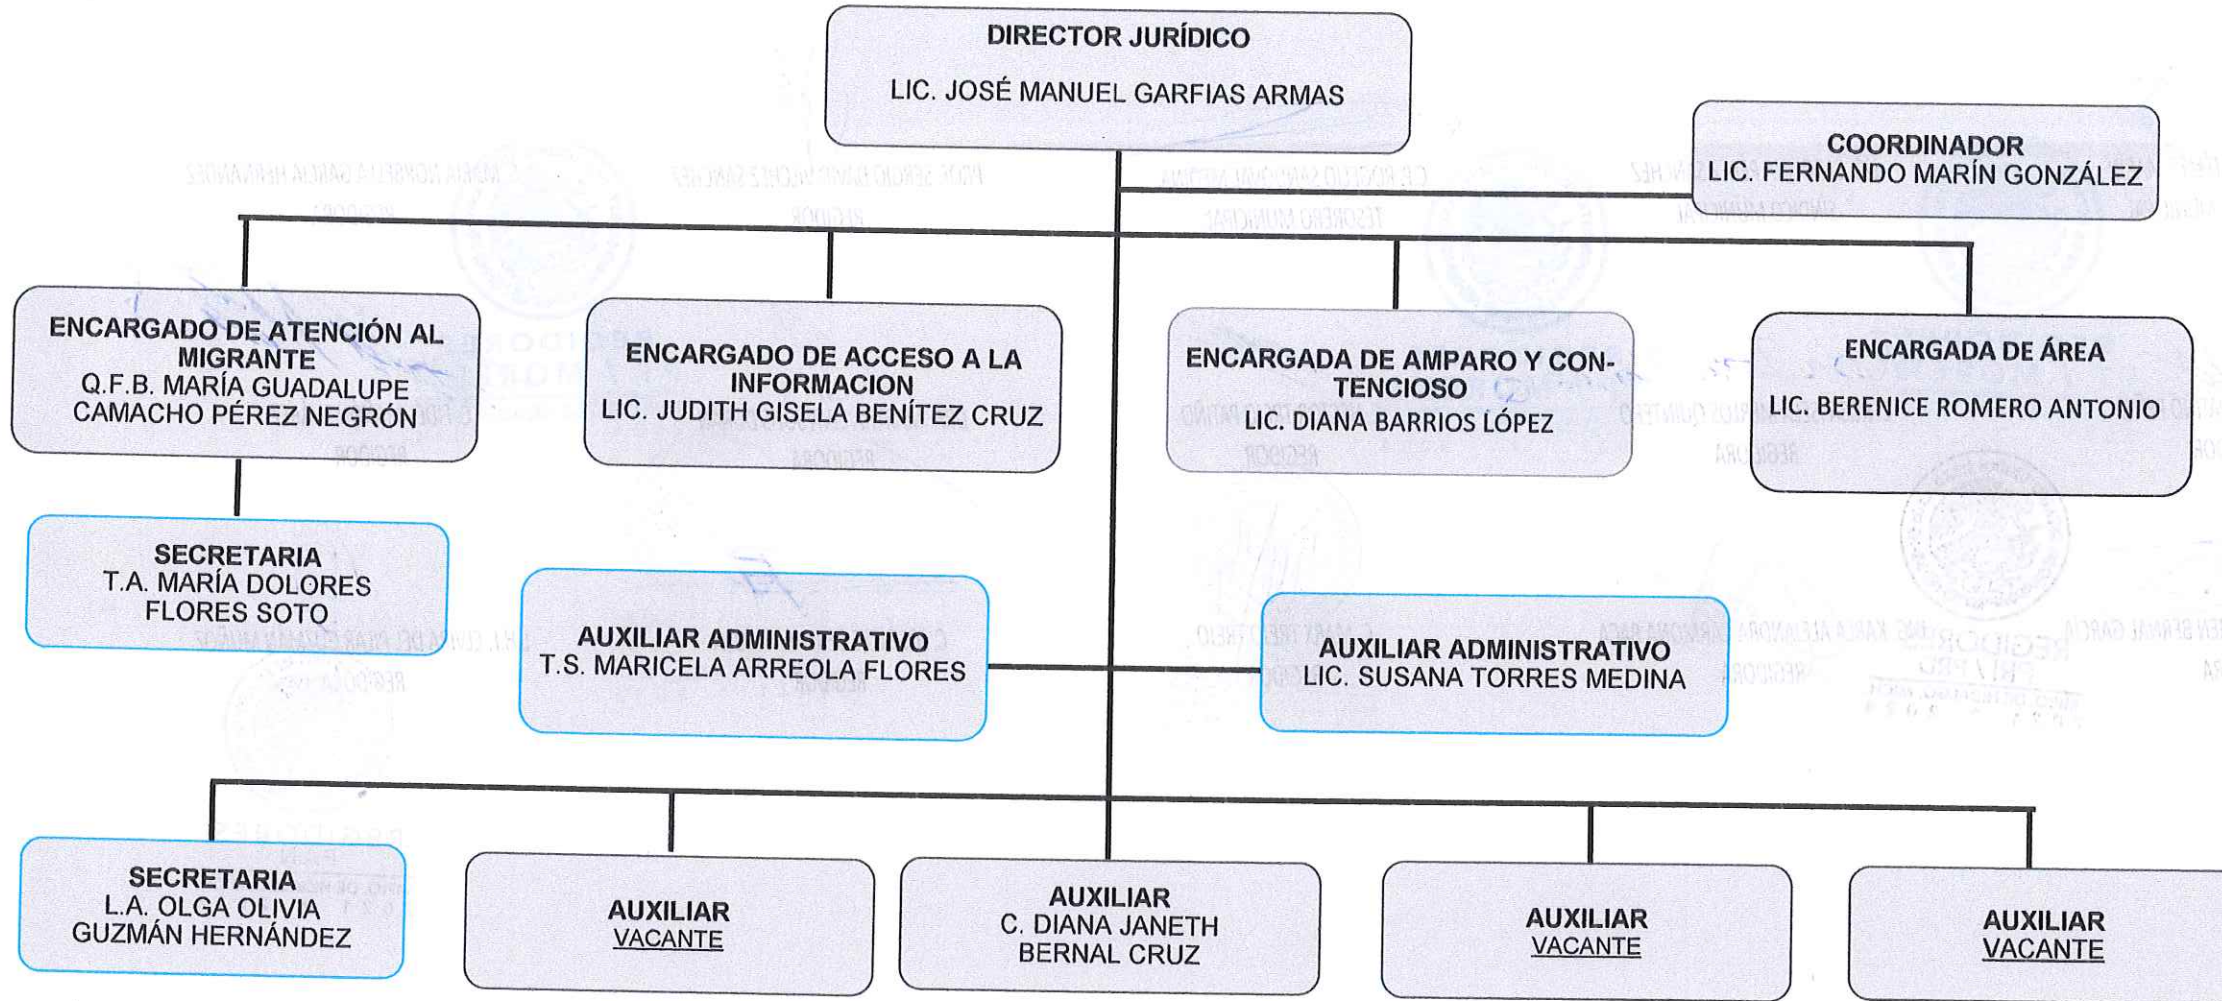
DIRECTOR JURÍDICO
LIC. JOSÉ MANUEL GARFIAS ARMAS

COORDINADOR
LIC. FERNANDO MARÍN GONZÁLEZ

ENCARGADO DE ATENCIÓN AL MIGRANTE
Q.F.B. MARÍA GUADALUPE CAMACHO PÉREZ NEGRÓN

ENCARGADO DE ACCESO A LA INFORMACION
LIC. JUDITH GISELA BENÍTEZ CRUZ

ENCARGADA DE AMPARO Y CONTENCIOSO
LIC. DIANA BARRIOS LÓPEZ

ENCARGADA DE ÁREA
LIC. BERENICE ROMERO ANTONIO

SECRETARIA
T.A. MARÍA DOLORES FLORES SOTO

AUXILIAR ADMINISTRATIVO
T.S. MARICELA ARREOLA FLORES

AUXILIAR ADMINISTRATIVO
LIC. SUSANA TORRES MEDINA

SECRETARIA
L.A. OLGA OLIVIA GUZMÁN HERNÁNDEZ

AUXILIAR
VACANTE

AUXILIAR
C. DIANA JANETH BERNAL CRUZ

AUXILIAR
VACANTE

AUXILIAR
VACANTE